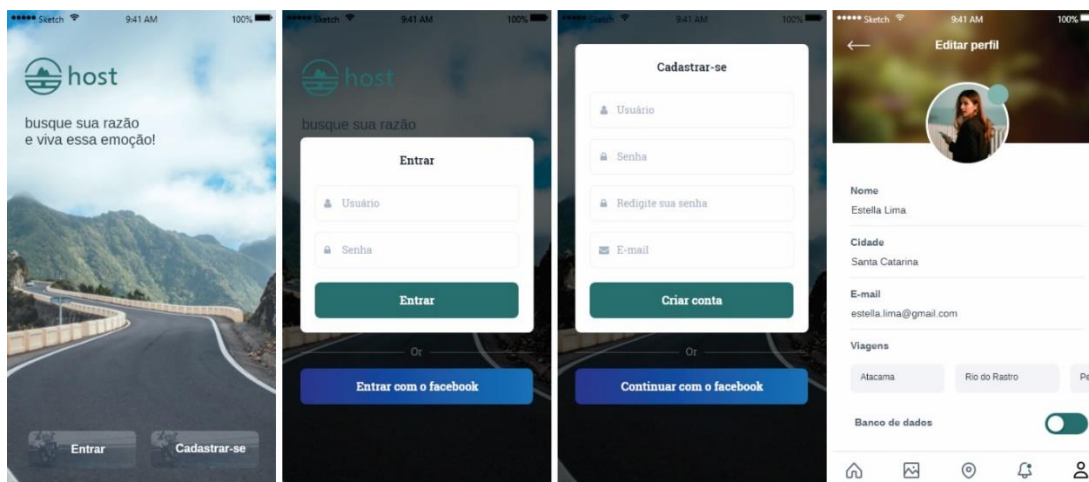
••••• Sketch 9:41 AM 100%

host

busque sua razão
e viva essa emoção!

Entrar

Cadastrar-se

••••• Sketch 9:41 AM 100%

host

busque sua razão

Entrar

Usuário

Senha

Entrar

Or

Entrar com o facebook

••••• Sketch 9:41 AM 100%

Cadastrar-se

Usuário

Senha

Redigite sua senha

E-mail

Criar conta

Or

Continuar com o facebook

••••• Sketch 9:41 AM 100%

Editar perfil

Nome
Estella Lima

Cidade
Santa Catarina

E-mail
estella.lima@gmail.com

Viagens

Atacama

Rio do Rastro

Pe

Banco de dados